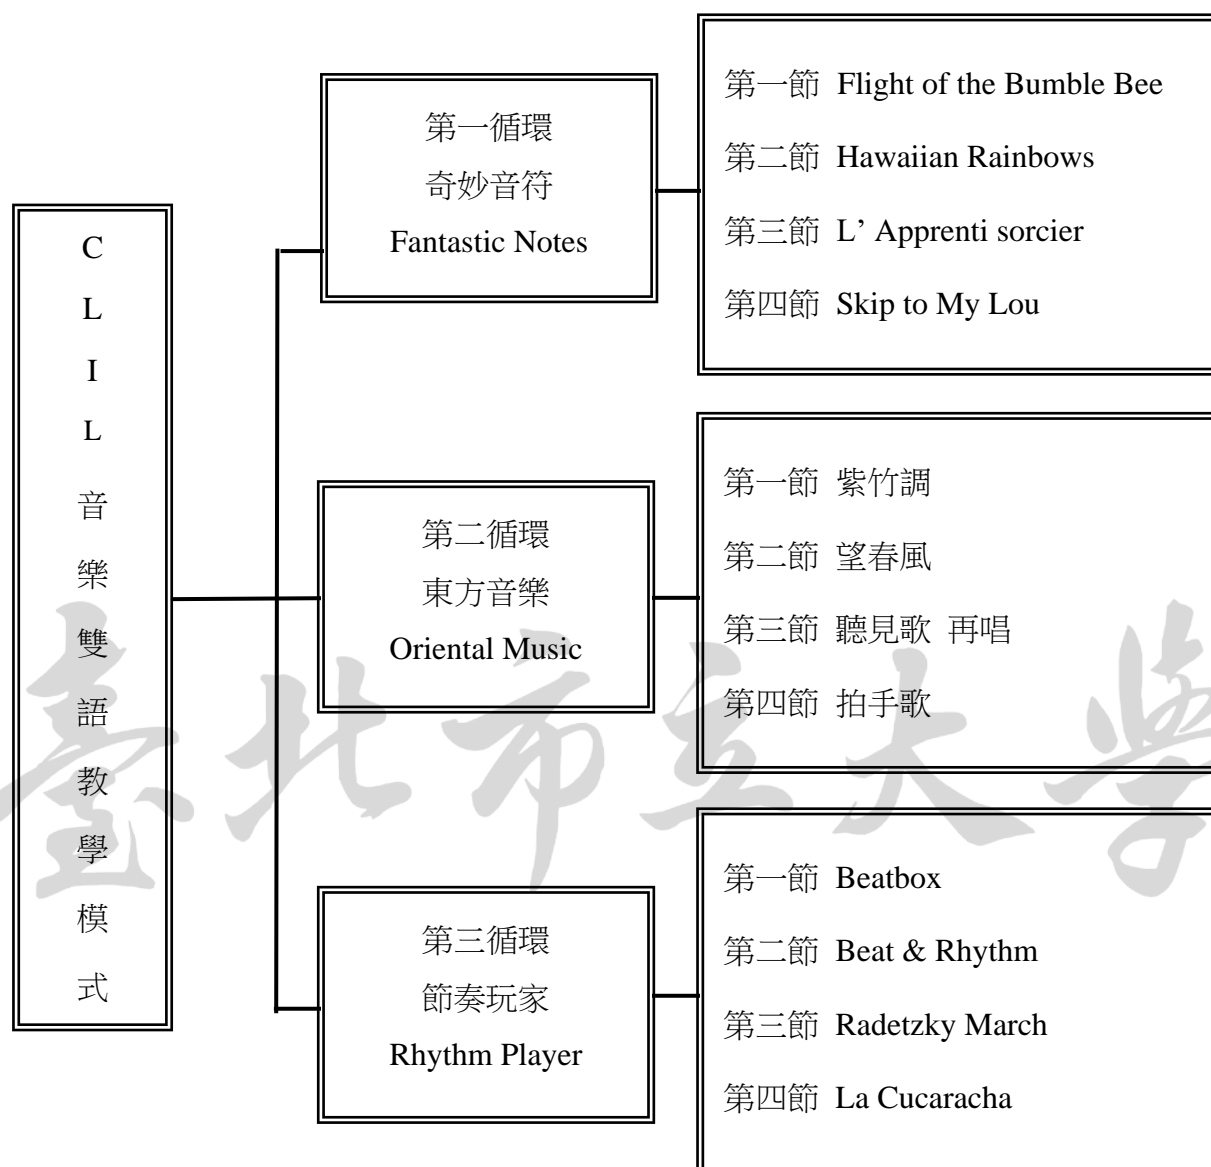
CLIL音樂雙語教學模式

第一循環
奇妙音符
Fantastic Notes

第一節 Flight of the Bumble Bee
第二節 Hawaiian Rainbows
第三節 L' Apprenti sorcier
第四節 Skip to My Lou

第二循環
東方音樂
Oriental Music

第一節 紫竹調
第二節 望春風
第三節 聽見歌 再唱
第四節 拍手歌

第三循環
節奏玩家
Rhythm Player

第一節 Beatbox
第二節 Beat & Rhythm
第三節 Radetzky March
第四節 La Cucaracha

臺北市立大學